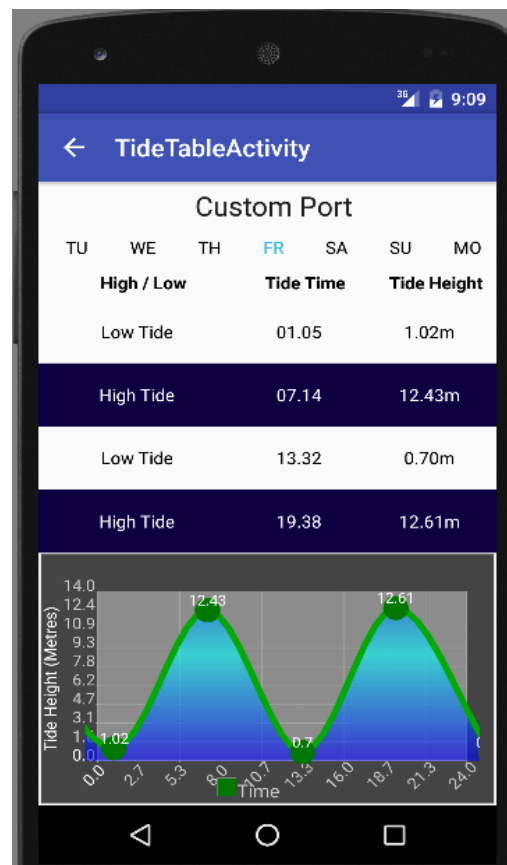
3G 9:09

← TideTableActivity

Custom Port

TU WE TH FR SA SU MO

| High / Low | Tide Time | Tide Height |
|---|---|---|
| Low Tide | 01.05 | 1.02m |
| High Tide | 07.14 | 12.43m |
| Low Tide | 13.32 | 0.70m |
| High Tide | 19.38 | 12.61m |

Tide Height (Metres)

14.0
12.4
10.9
9.3
7.8
6.2
4.7
3.1
1.6
0.0

1.02
12.43
0.7
12.61
0

0.0 2.7 5.3 8.0 10.7 13.3 16.0 18.7 21.3 24.0

Time